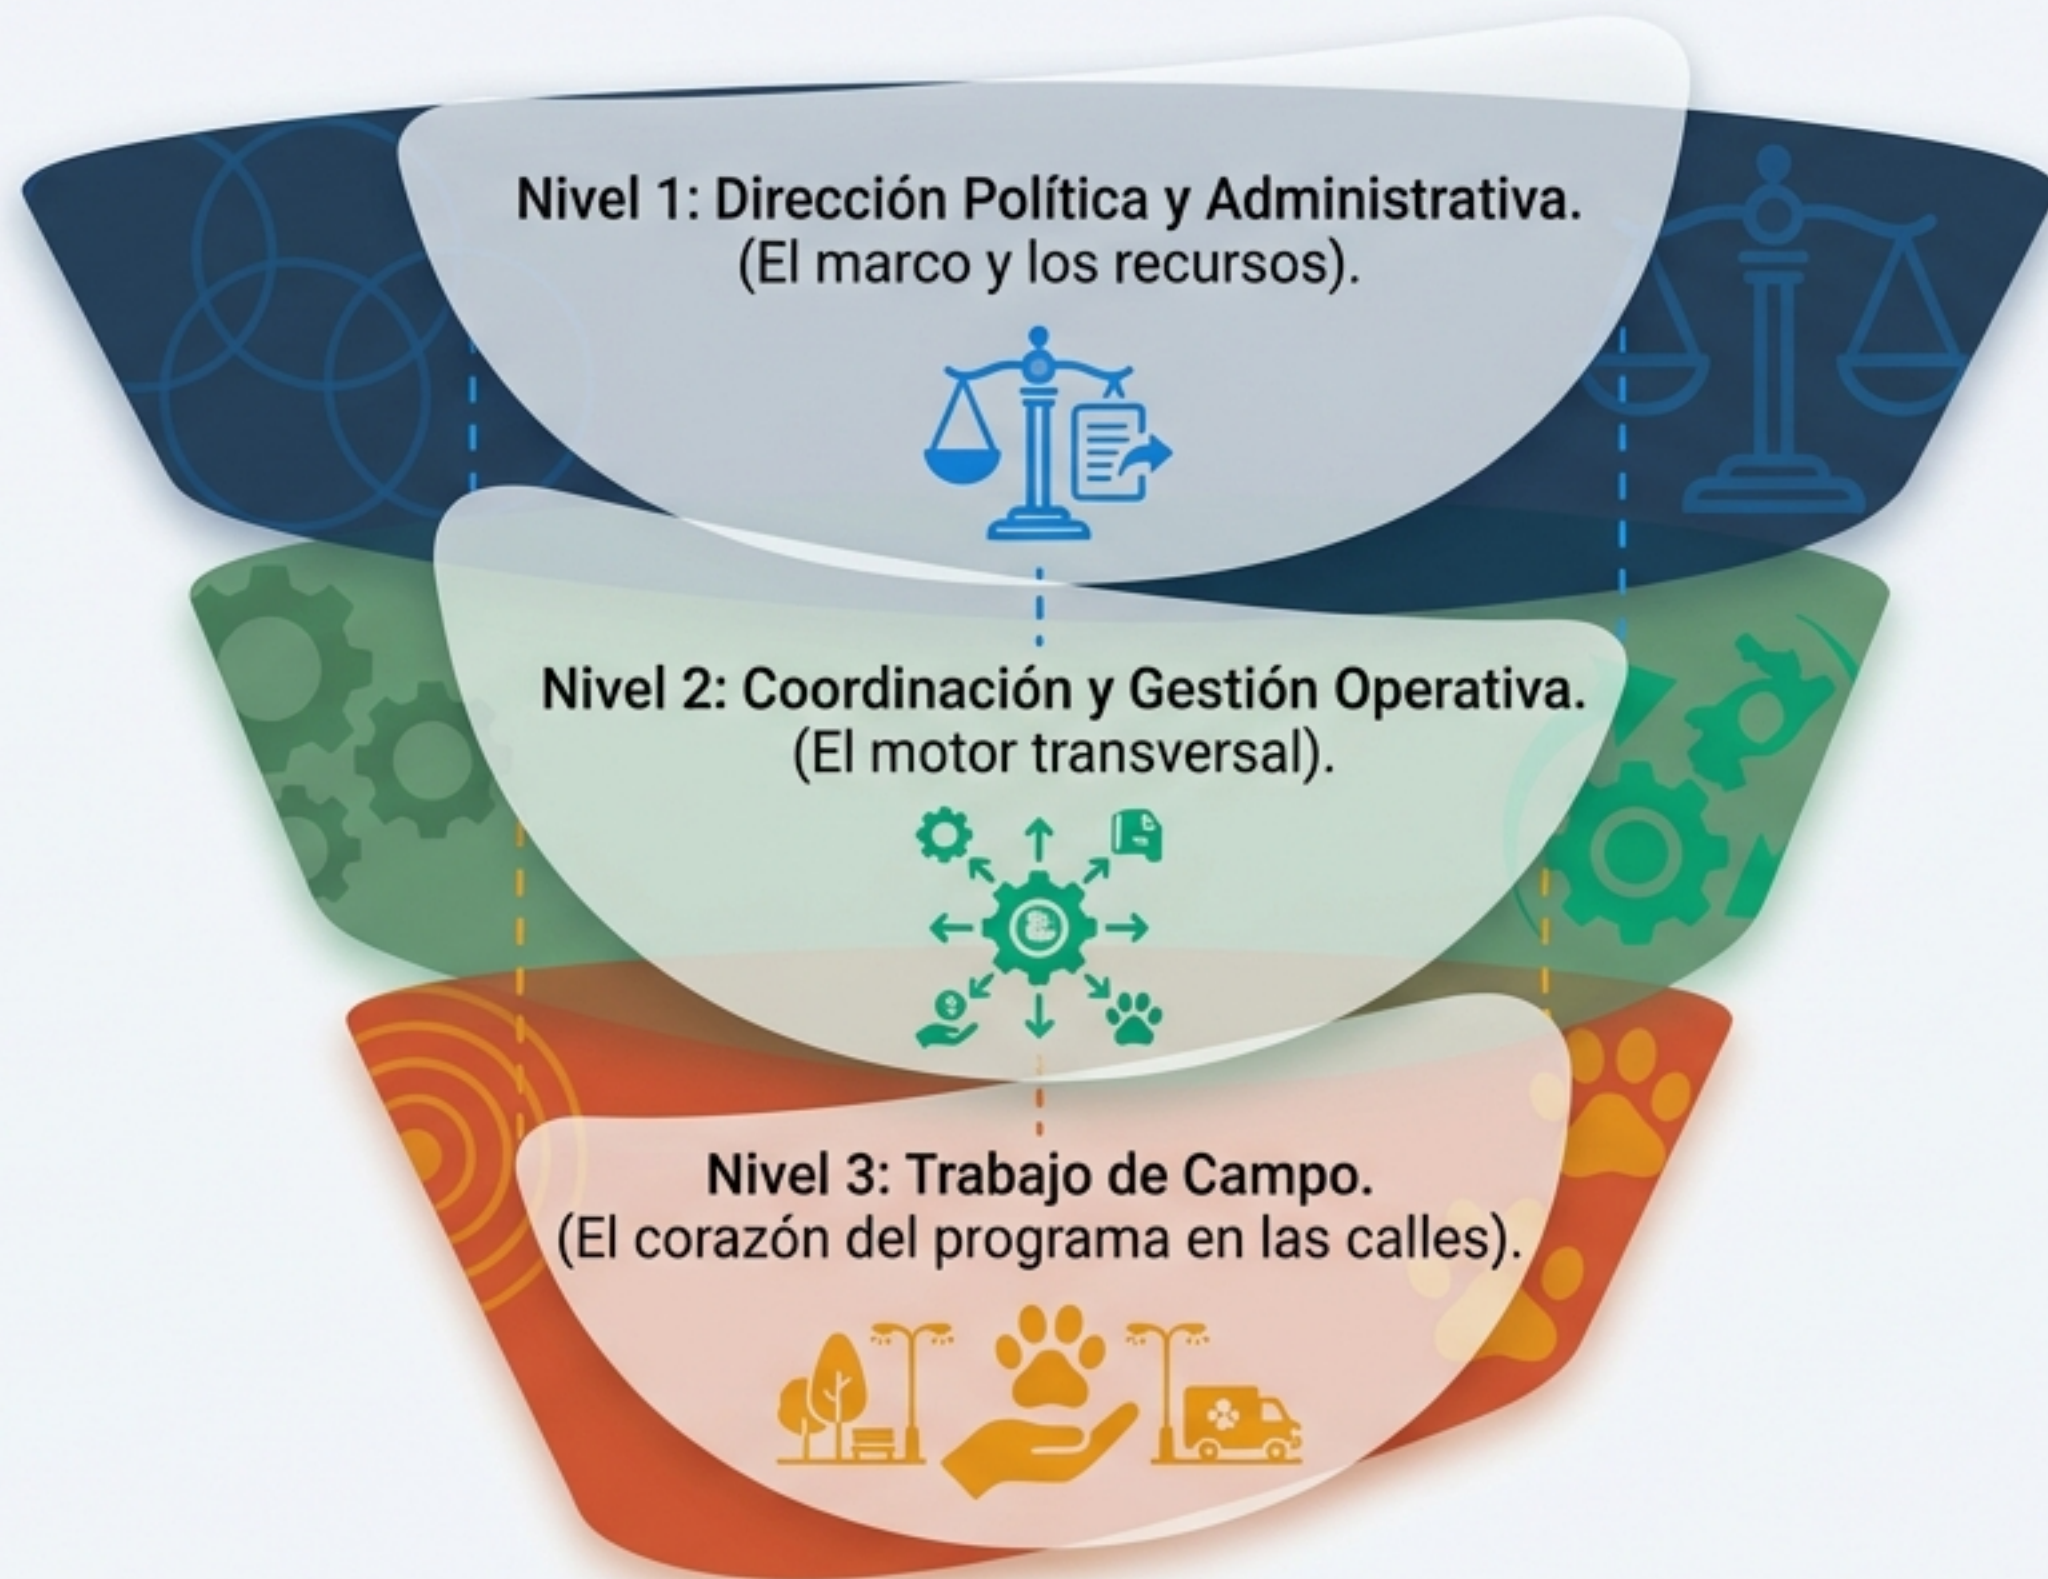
Nivel 1: Dirección Política y Administrativa.
(El marco y los recursos).

Nivel 2: Coordinación y Gestión Operativa.
(El motor transversal).

Nivel 3: Trabajo de Campo.
(El corazón del programa en las calles).